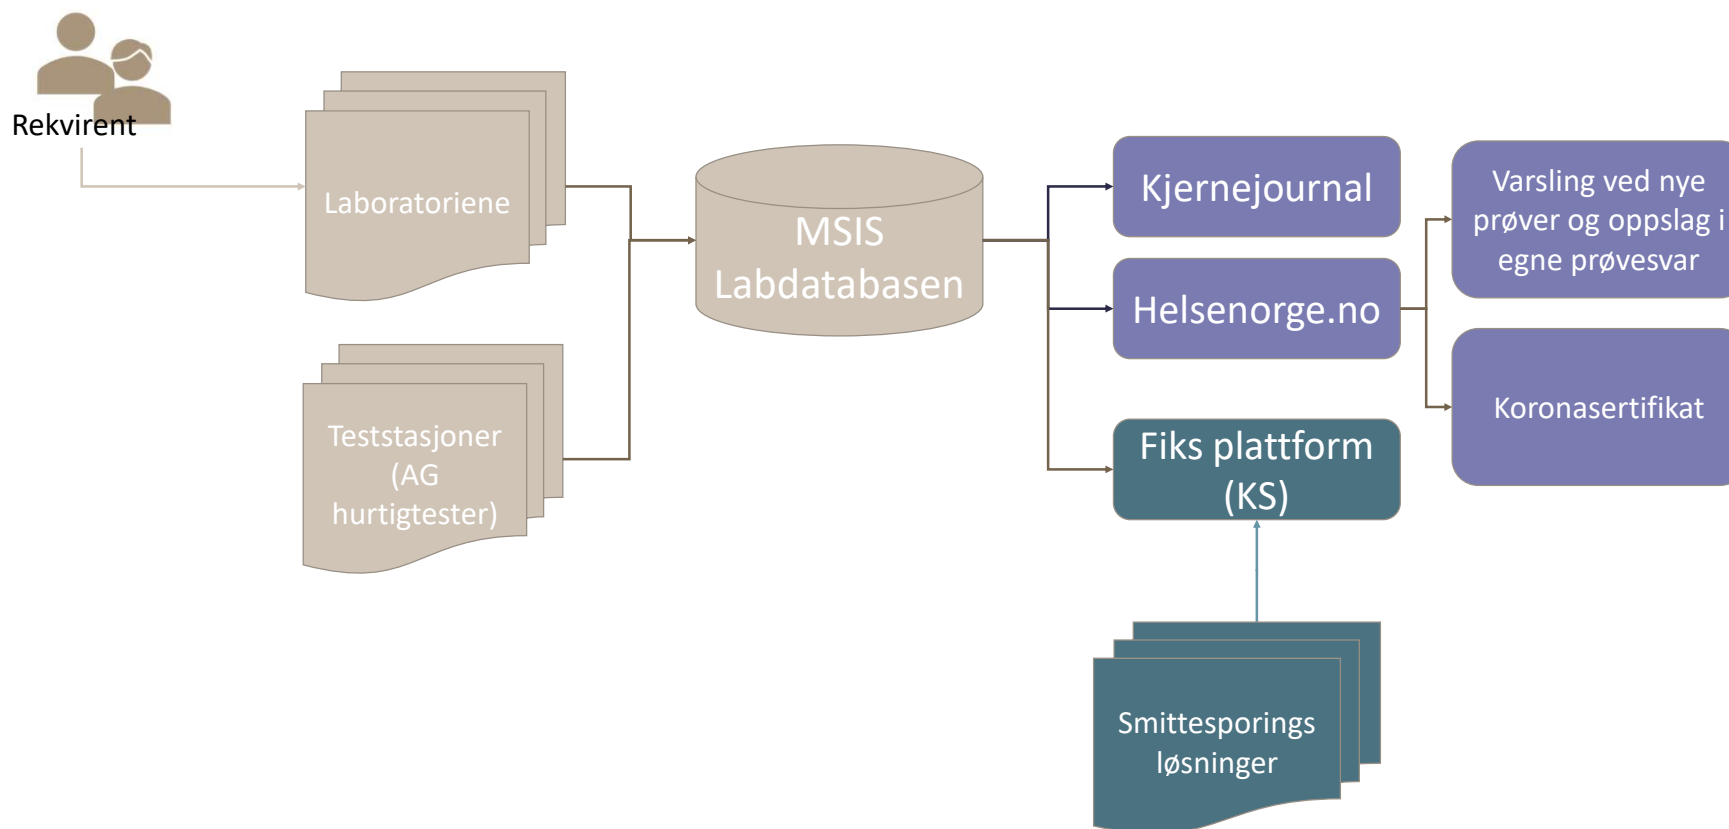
Rekvirent

Laboratoriene

Teststasjoner (AG hurtigtester)

MSIS Labdatabasen

Kjernejournal

Helsenorge.no

Fiks plattform (KS)

Varsling ved nye prøver og oppslag i egne prøvesvar

Koronasertifikat

Smittesporings løsninger